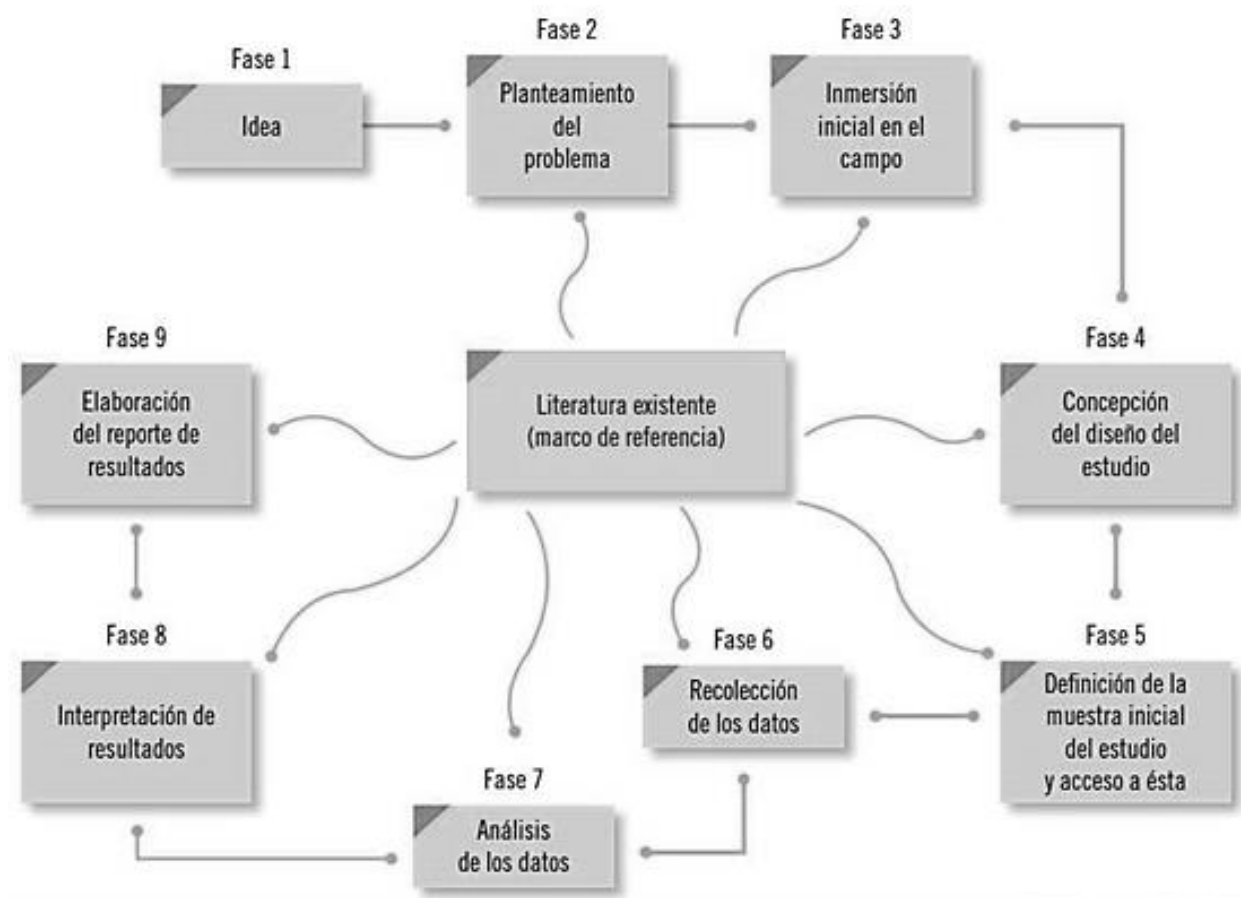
Fase 1
Idea

Fase 2
Planteamiento del problema

Fase 3
Inmersión inicial en el campo

Fase 9
Elaboración del reporte de resultados

Literatura existente (marco de referencia)

Fase 4
Concepción del diseño del estudio

Fase 8
Interpretación de resultados

Fase 6
Recolección de los datos

Fase 5
Definición de la muestra inicial del estudio y acceso a ésta

Fase 7
Análisis de los datos